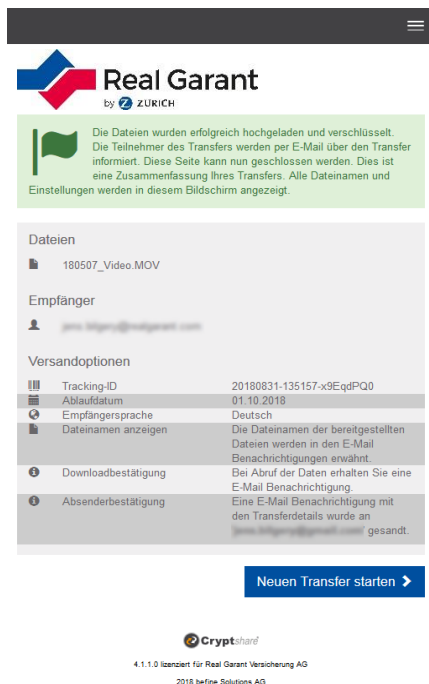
Real Garant
by Z ZURICH

Die Dateien wurden erfolgreich hochgeladen und verschlüsselt. Die Teilnehmer des Transfers werden per E-Mail über den Transfer informiert. Diese Seite kann nun geschlossen werden. Dies ist eine Zusammenfassung Ihres Transfers. Alle Dateinamen und Einstellungen werden in diesem Bildschirm angezeigt.

Dateien

180507_Video.MOV

Empfänger

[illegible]

Versandoptionen

| | |
|---|---|
| Tracking-ID | 20180831-135157-x9EqdPQ0 |
| Ablaufdatum | 01.10.2018 |
| Empfängersprache | Deutsch |
| Dateinamen anzeigen | Die Dateinamen der bereitgestellten Dateien werden in den E-Mail Benachrichtigungen erwähnt. |
| Downloadbestätigung | Bei Abruf der Daten erhalten Sie eine E-Mail Benachrichtigung. |
| Absenderbestätigung | Eine E-Mail Benachrichtigung mit den Transferdetails wurde an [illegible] gesandt. |

Neuen Transfer starten

Cryptshare

4.1.1.0 lizenziert für Real Garant Versicherung AG

2018 befine Solutions AG